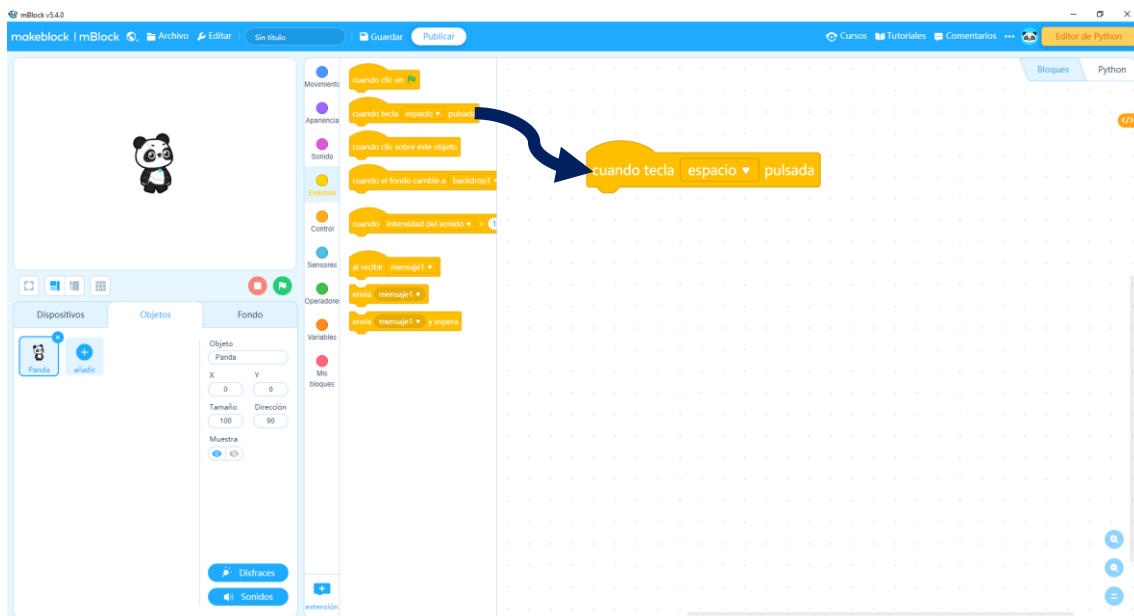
mBlock v5.4.0

makeblock | mBlock Archivo Editar Sin título Guardar Publicar

Cursos Tutoriales Comentarios ••• Editor de Python

Bloques Python

Movimiento
Apariencia
Sonido
Eventos
Control
Sensores
Operadores
Variables
Mis bloques
extensión

cuando clic en
cuando tecla espacio ▾ pulsada
cuando clic sobre este objeto
cuando el fondo cambie a backdrop1 ▾
cuando intensidad del sonido ▾ > 1
al recibir mensaje1 ▾
envía mensaje1 ▾
envía mensaje1 ▾ y espera

cuando tecla espacio ▾ pulsada

Dispositivos Objetos Fondo

Panda añadir

Objeto
Panda
X 0
Y 0
Tamaño 100
Dirección 90
Muestra

Disfraces
Sonidos